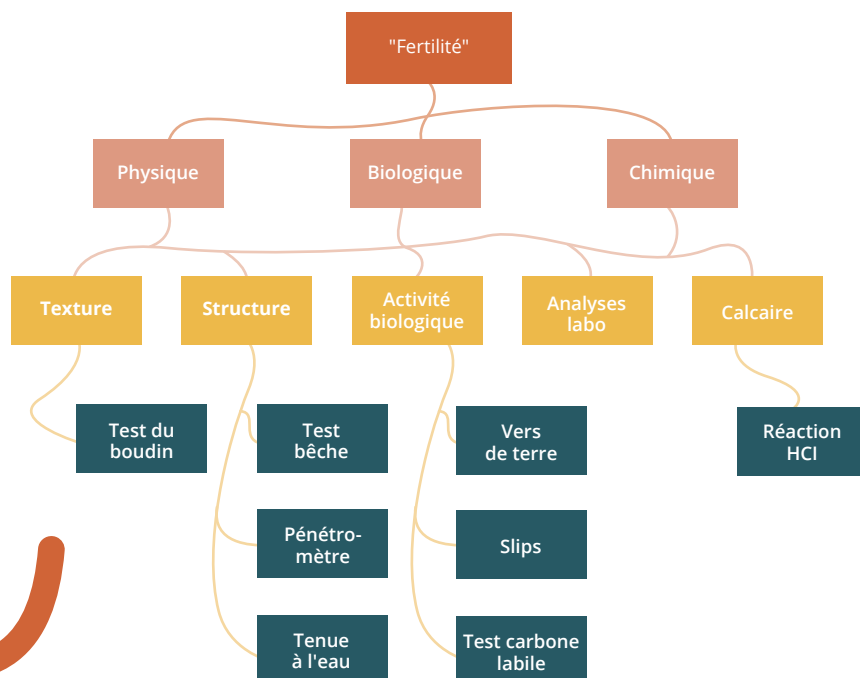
"Fertilité"

Physique

Biologique

Chimique

Texture

Structure

Activité biologique

Analyses labo

Calcaire

Test du boudin

Test bêche

Pénétro-mètre

Tenue à l'eau

Vers de terre

Slips

Test carbone labile

Réaction HCI